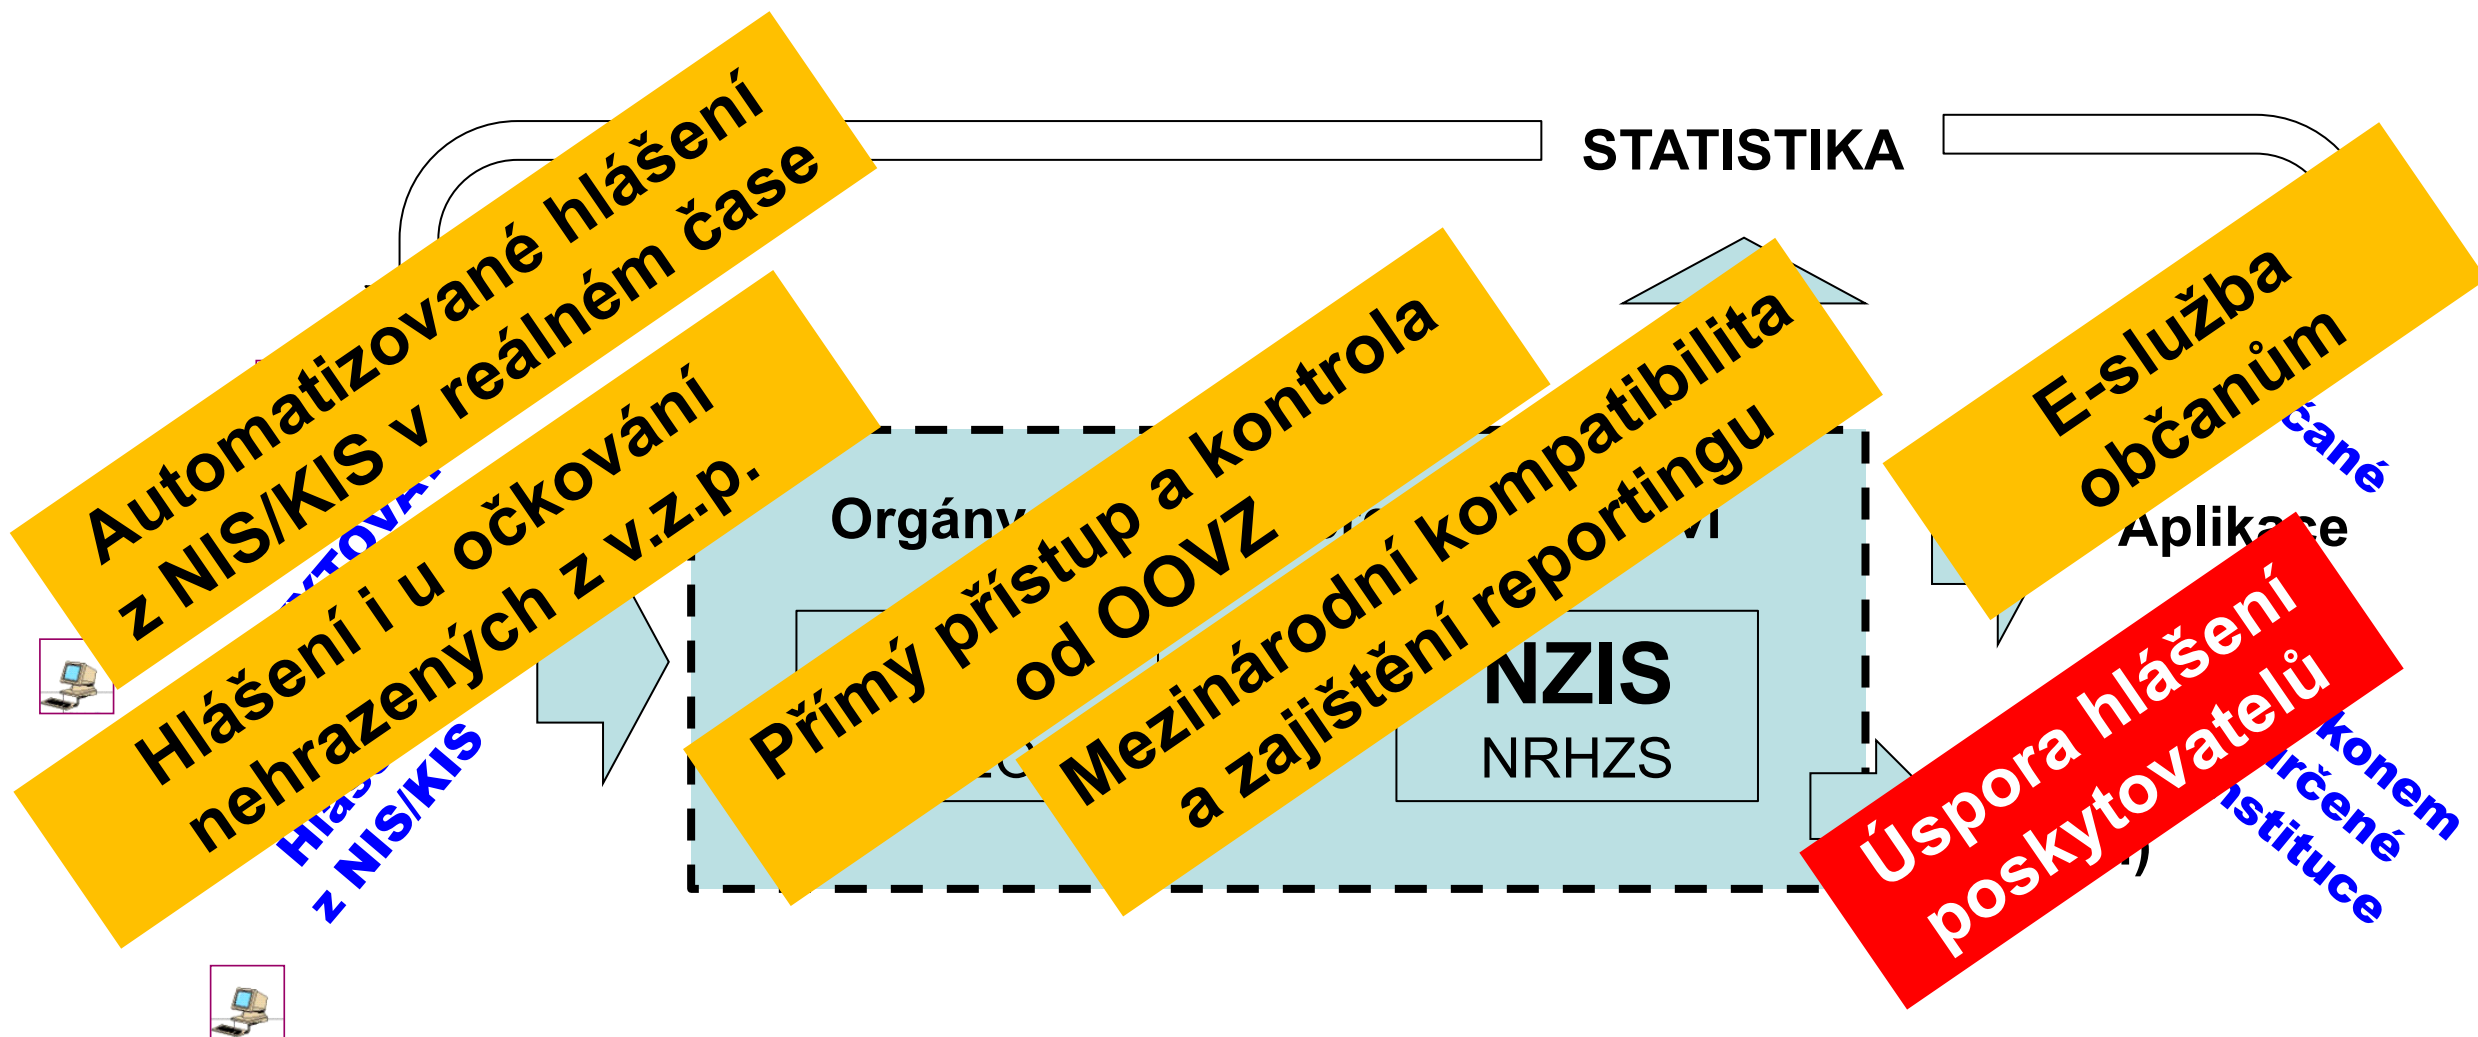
STATISTIKA

Automatizované hlášení z NIS/KIS v reálném čase

Hlášení i u očkování nehrazených z v.z.p.

Přímý přístup a kontrola od OOVZ

Mezinárodní kompatibilita a zajištění reportingu

E-služba občanům

Úspora hlášení poskytovatelů

Orgány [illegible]

NZIS
NRHZS

Aplika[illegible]ce

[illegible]čané

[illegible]konem
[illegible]určené
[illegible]nstituce

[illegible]TOVA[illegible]

Hlá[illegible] z NIS/KIS